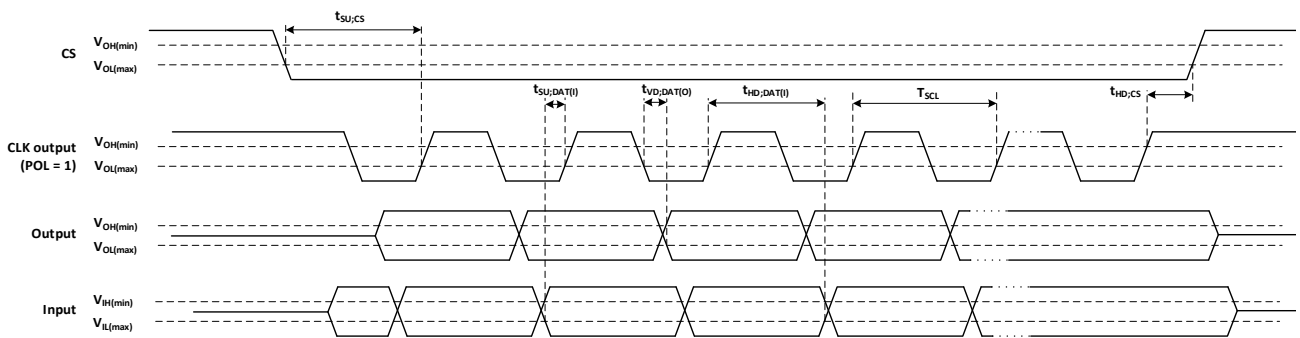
$t_{SU;CS}$

CS $V_{OH(min)}$ $V_{OL(max)}$

$t_{SU;DAT(I)}$ $t_{VD;DAT(O)}$ $t_{HD;DAT(I)}$ $T_{SCL}$ $t_{HD;CS}$

CLK output (POL = 1) $V_{OH(min)}$ $V_{OL(max)}$

Output $V_{OH(min)}$ $V_{OL(max)}$

Input $V_{IH(min)}$ $V_{IL(max)}$